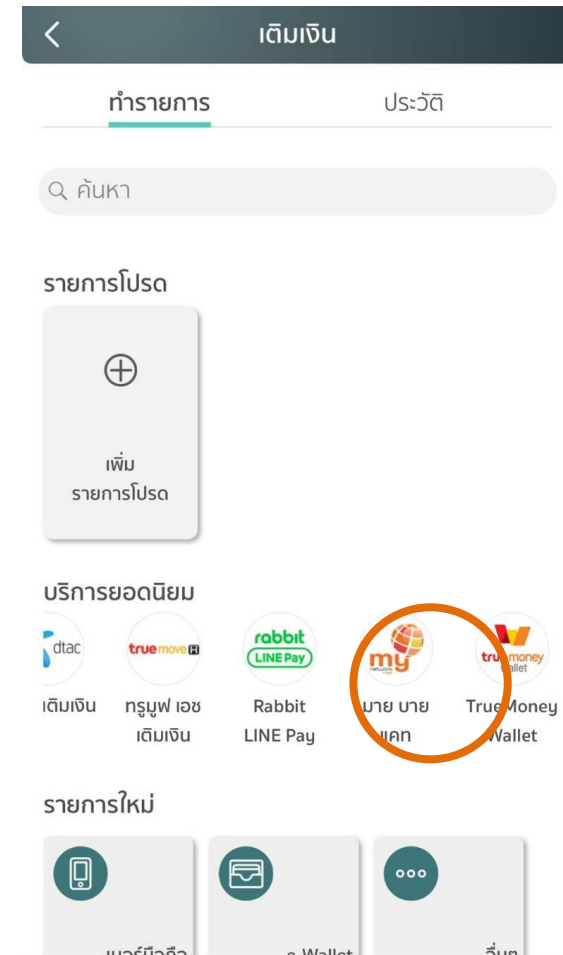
เติมเงิน

ทำรายการ

ประวัติ

ค้นหา

รายการโปรด

เพิ่ม รายการโปรด

บริการยอดนิยม

dtac
เติมเงิน

truemove H
ทรูมูฟ เอช เติมเงิน

rabbit LINE Pay
Rabbit LINE Pay

my
มาย บาย แคท

truemoney wallet
TrueMoney Wallet

รายการใหม่

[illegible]

e-Wallet

อื่นๆ